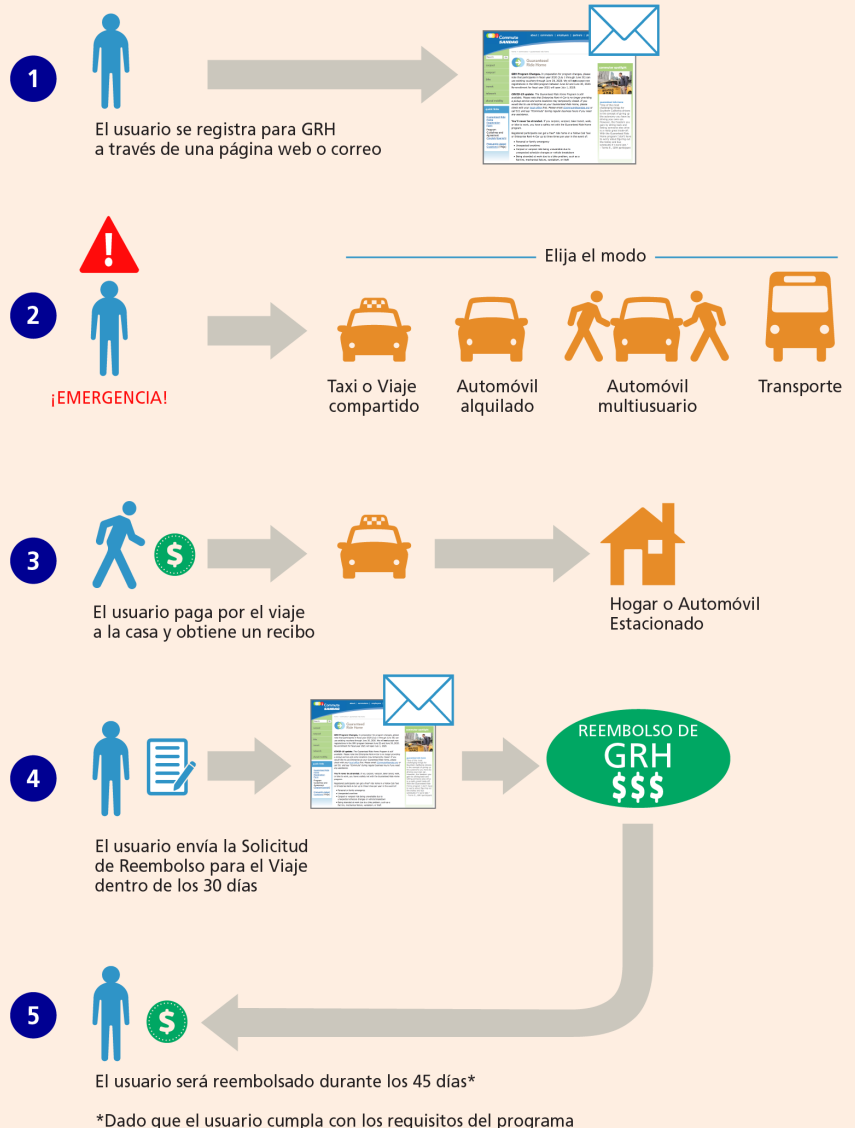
1

El usuario se registra para GRH a través de una página web o correo

2

Elija el modo

¡EMERGENCIA!

Taxi o Viaje compartido

Automóvil alquilado

Automóvil multiusuario

Transporte

3

El usuario paga por el viaje a la casa y obtiene un recibo

$

Hogar o Automóvil Estacionado

4

El usuario envía la Solicitud de Reembolso para el Viaje dentro de los 30 días

REEMBOLSO DE GRH $$$

5

$

El usuario será reembolsado durante los 45 días*

*Dado que el usuario cumpla con los requisitos del programa